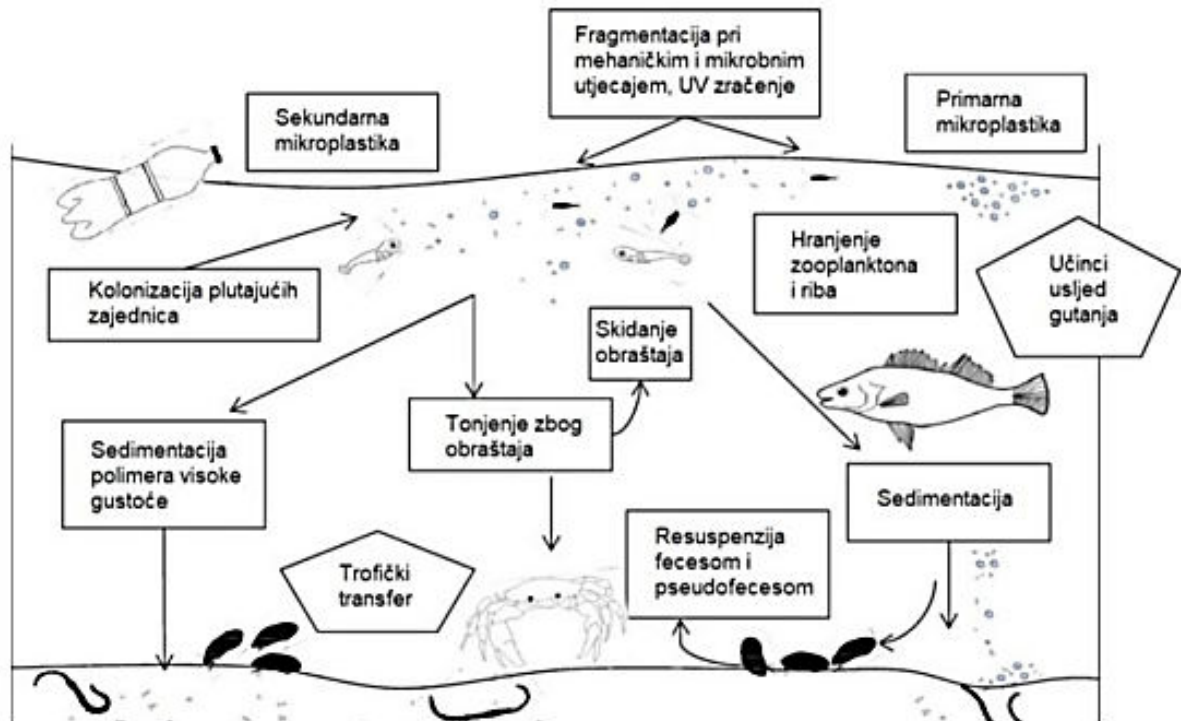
Fragmentacija pri mehaničkim i mikrobnim utjecajem, UV zračenje

Sekundarna mikroplastika

Primarna mikroplastika

Hranjenje zooplanktona i riba

Učinci usljed gutanja

Kolonizacija plutajućih zajednica

Skidanje obraštaja

Tonjenje zbog obraštaja

Sedimentacija polimera visoke gustoće

Sedimentacija

Resuspenzija fecesom i pseudofecesom

Trofički transfer